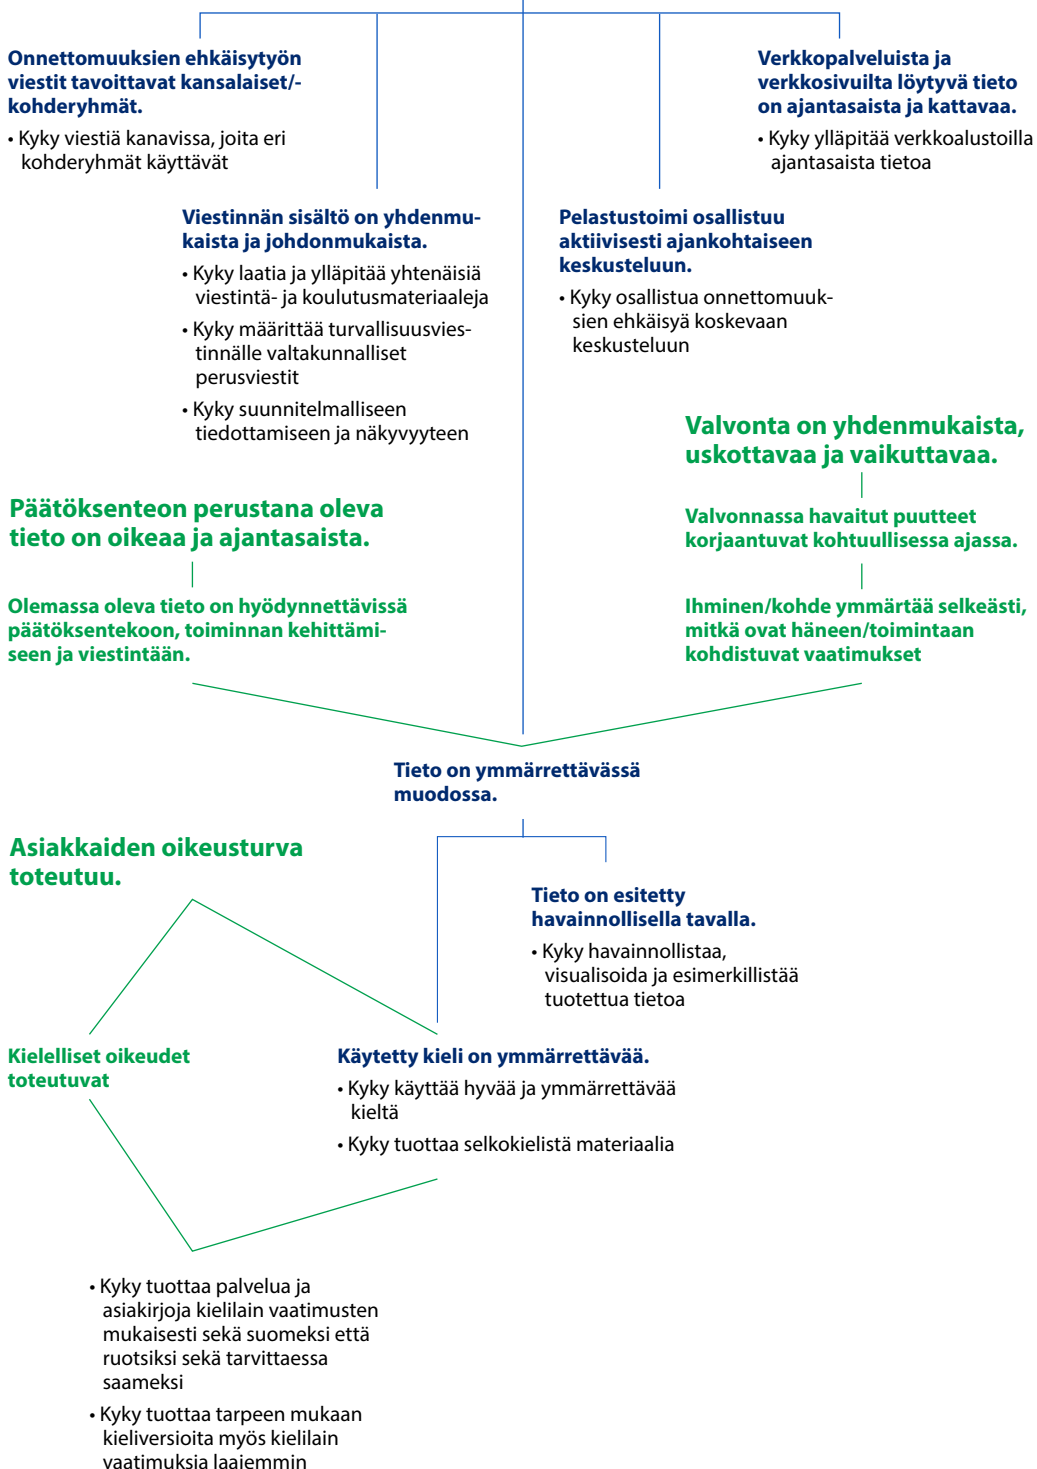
Onnettomuuksien ehkäisytyön viestit tavoittavat kansalaiset/-kohderyhmät.

• Kyky viestiä kanavissa, joita eri kohderyhmät käyttävät

Verkkopalveluista ja verkkosivuilta löytyvä tieto on ajantasaista ja kattavaa.

• Kyky ylläpitää verkkoalustoilla ajantasaista tietoa

Viestinnän sisältö on yhdenmukaista ja johdonmukaista.

• Kyky laatia ja ylläpitää yhtenäisiä viestintä- ja koulutusmateriaaleja

• Kyky määrittää turvallisuusviestinnälle valtakunnalliset perusviestit

• Kyky suunnitelmalliseen tiedottamiseen ja näkyvyyteen

Pelastustoimi osallistuu aktiivisesti ajankohtaiseen keskusteluun.

• Kyky osallistua onnettomuuksien ehkäisyä koskevaan keskusteluun

Valvonta on yhdenmukaista, uskottavaa ja vaikuttavaa.

Valvonnassa havaitut puutteet korjaantuvat kohtuullisessa ajassa.

Ihminen/kohde ymmärtää selkeästi, mitkä ovat häneen/toimintaan kohdistuvat vaatimukset

Päätöksenteon perustana oleva tieto on oikeaa ja ajantasaista.

Olemassa oleva tieto on hyödynnettävissä päätöksentekoon, toiminnan kehittämiseen ja viestintään.

Tieto on ymmärrettävässä muodossa.

Asiakkaiden oikeusturva toteutuu.

Tieto on esitetty havainnollisella tavalla.

• Kyky havainnollistaa, visualisoida ja esimerkillistää tuotettua tietoa

Kielelliset oikeudet toteutuvat

Käytetty kieli on ymmärrettävää.

• Kyky käyttää hyvää ja ymmärrettävää kieltä

• Kyky tuottaa selkokielistä materiaalia

• Kyky tuottaa palvelua ja asiakirjoja kielilain vaatimusten mukaisesti sekä suomeksi että ruotsiksi sekä tarvittaessa saameksi

• Kyky tuottaa tarpeen mukaan kieliversioita myös kielilain vaatimuksia laajemmin